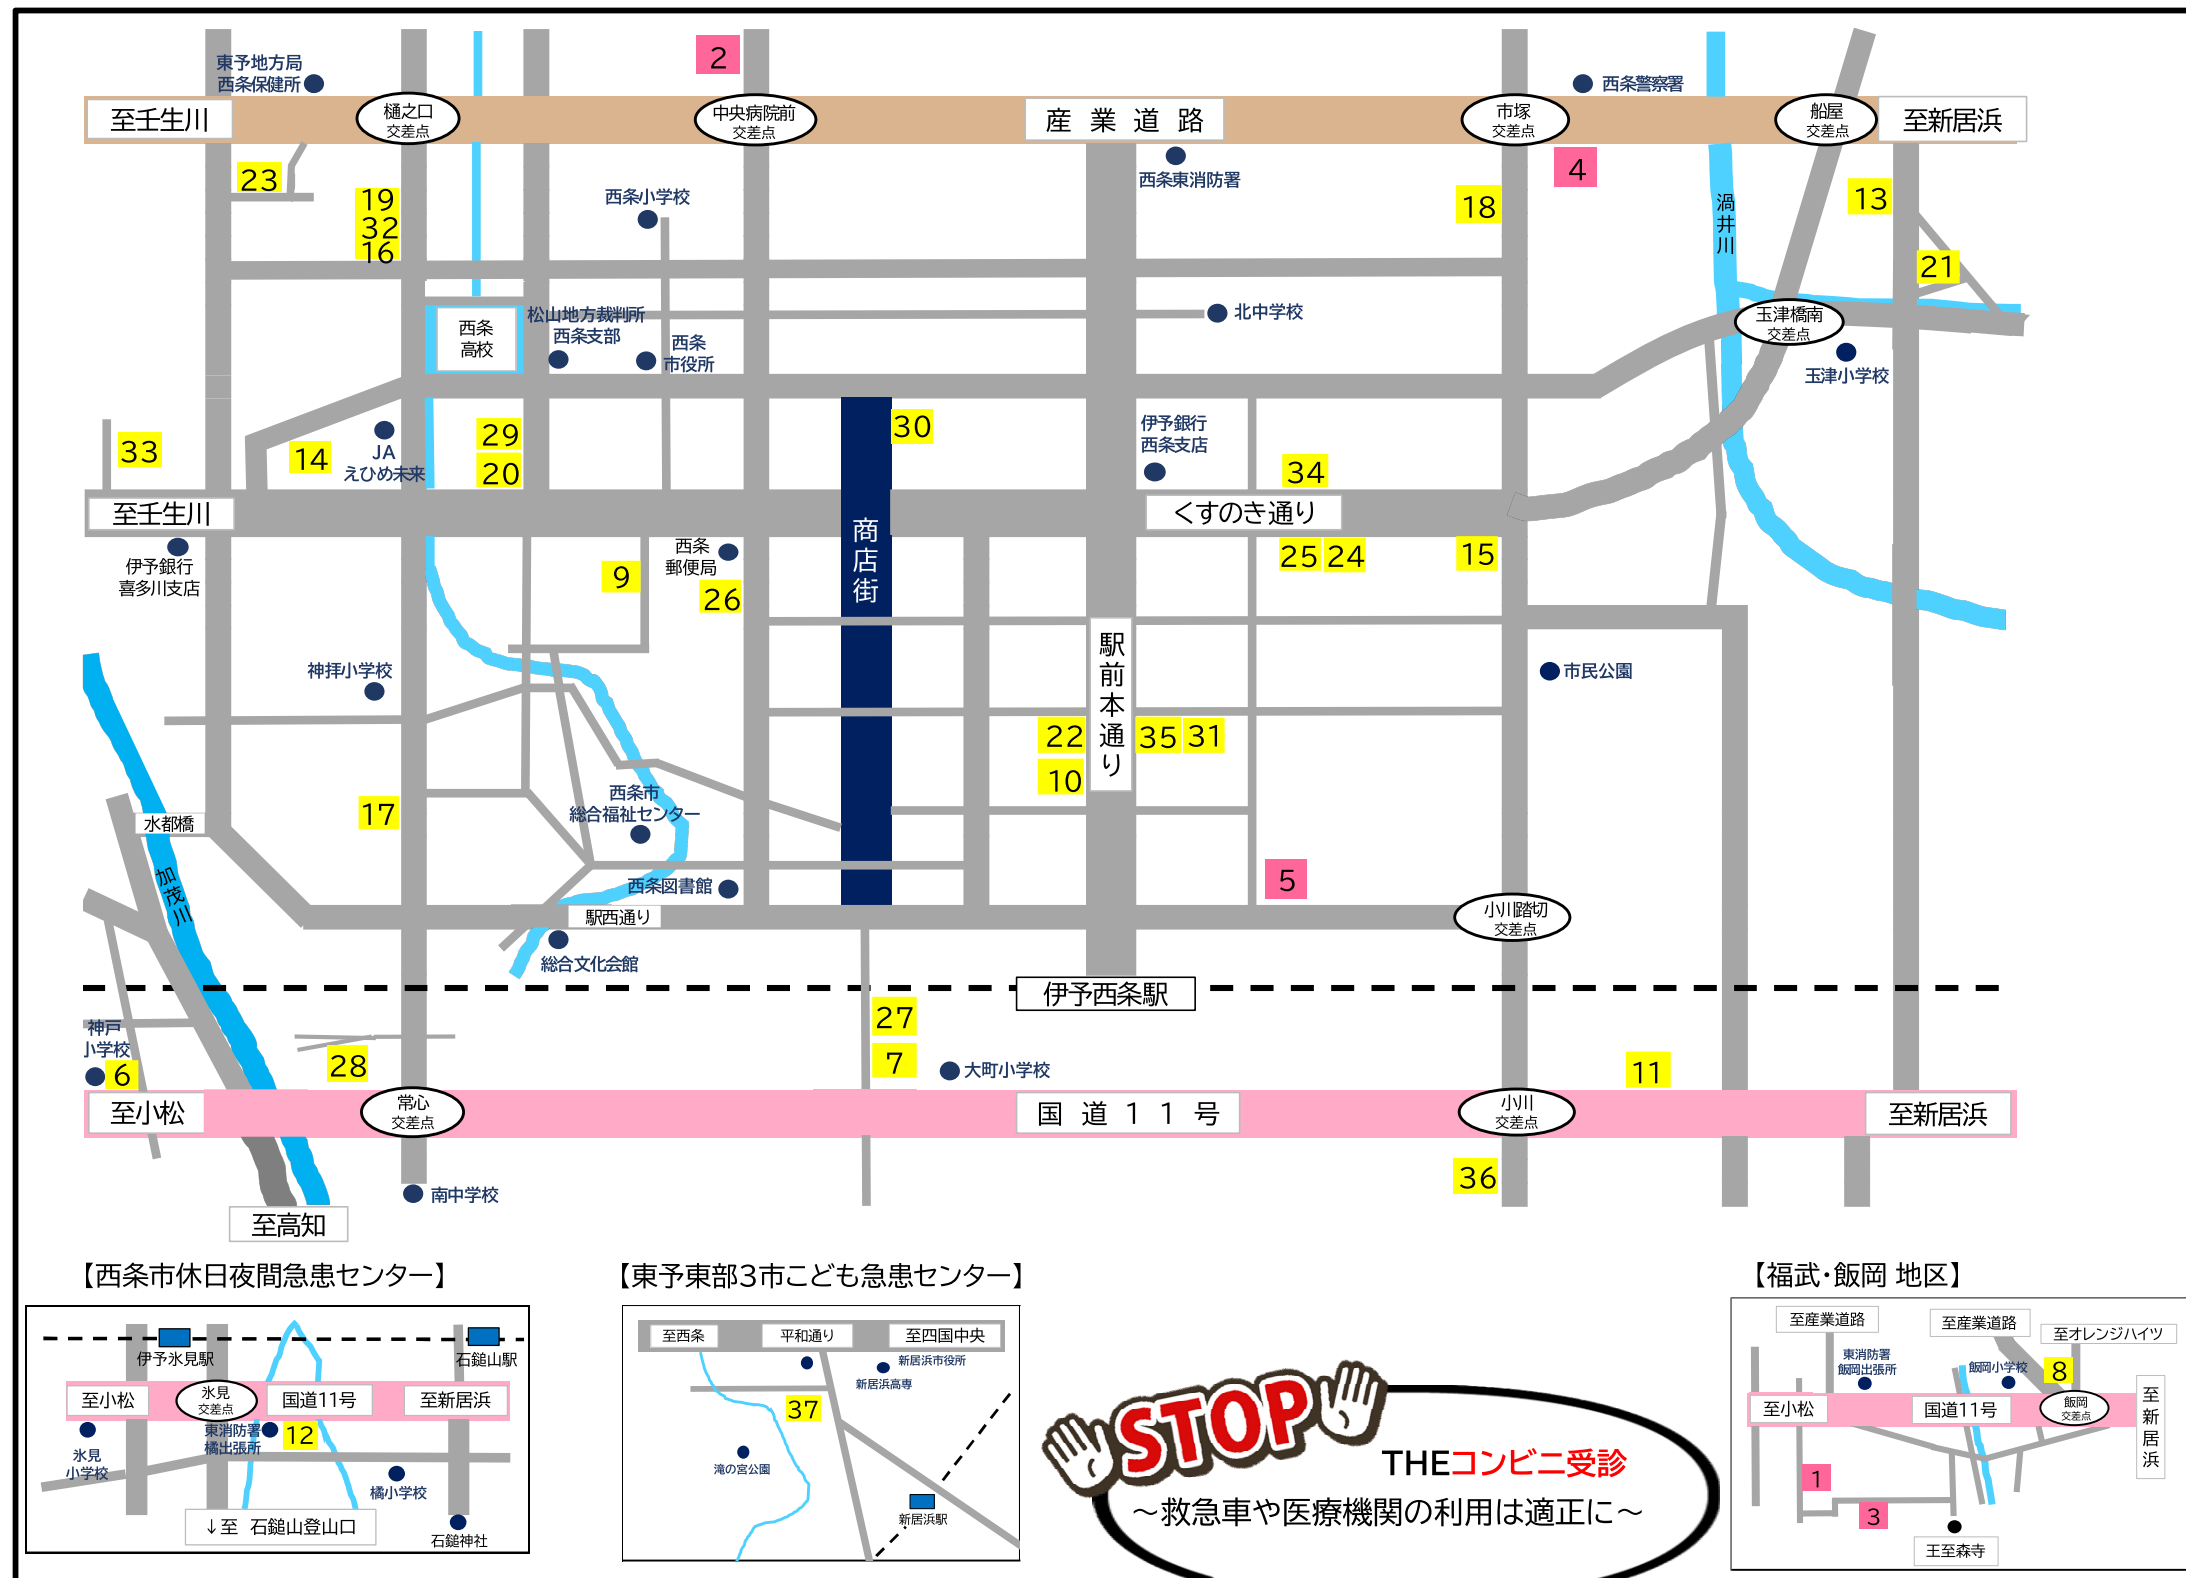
東予地方局
西条保健所

至壬生川
樋之口
交差点
2
中央病院前
交差点
産 業 道 路
西条警察署
市塚
交差点
船屋
交差点
至新居浜

23
19
32
16
西条小学校
西条東消防署
18
4
渦井川
13
21

西条高校
松山地方裁判所
西条支部
西条市役所
北中学校
玉津橋南
交差点
玉津小学校

33
14
JA
えひめ未来
29
20
30
伊予銀行
西条支店
34

至壬生川
くすのき通り
伊予銀行
喜多川支店
9
西条郵便局
26
商店街
25
24
15

神拝小学校
駅前本通り
市民公園
22
35
31
10

水都橋
加茂川
17
西条市
総合福祉センター
西条図書館
5
駅西通り
小川踏切
交差点
総合文化会館

伊予西条駅
神戸小学校
6
28
27
7
大町小学校
11

至小松
常心
交差点
国 道 1 1 号
小川
交差点
至新居浜
南中学校
36
至高知

【西条市休日夜間急患センター】
伊予氷見駅
石鎚山駅
至小松
氷見
交差点
国道11号
至新居浜
氷見
小学校
東消防署
橘出張所
12
橘小学校
↓至 石鎚山登山口
石鎚神社

【東予東部3市こども急患センター】
至西条
平和通り
至四国中央
新居浜市役所
新居浜高専
37
滝の宮公園
新居浜駅

STOP
THEコンビニ受診
～救急車や医療機関の利用は適正に～

【福武・飯岡 地区】
至産業道路
至産業道路
至オレンジハイツ
東消防署
飯岡出張所
飯岡小学校
8
至小松
国道11号
飯岡
交差点
至新居浜
1
3
王至森寺